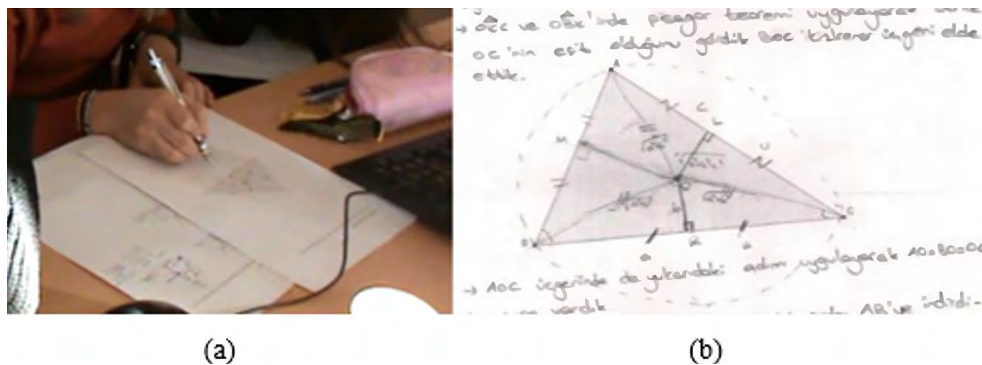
→ OBC ve OBK'inde pisagor teoremi uygulayarak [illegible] OC'nin eşit olduğunu gördük BOC ikizkenar üçgeni elde ettik.

A

M

L

C

B

K

→ AOC üçgeninde de yukarıdaki adımı uygulayarak AO=BO=OC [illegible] vardık

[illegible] AB'ye indirdi-

(a)

(b)